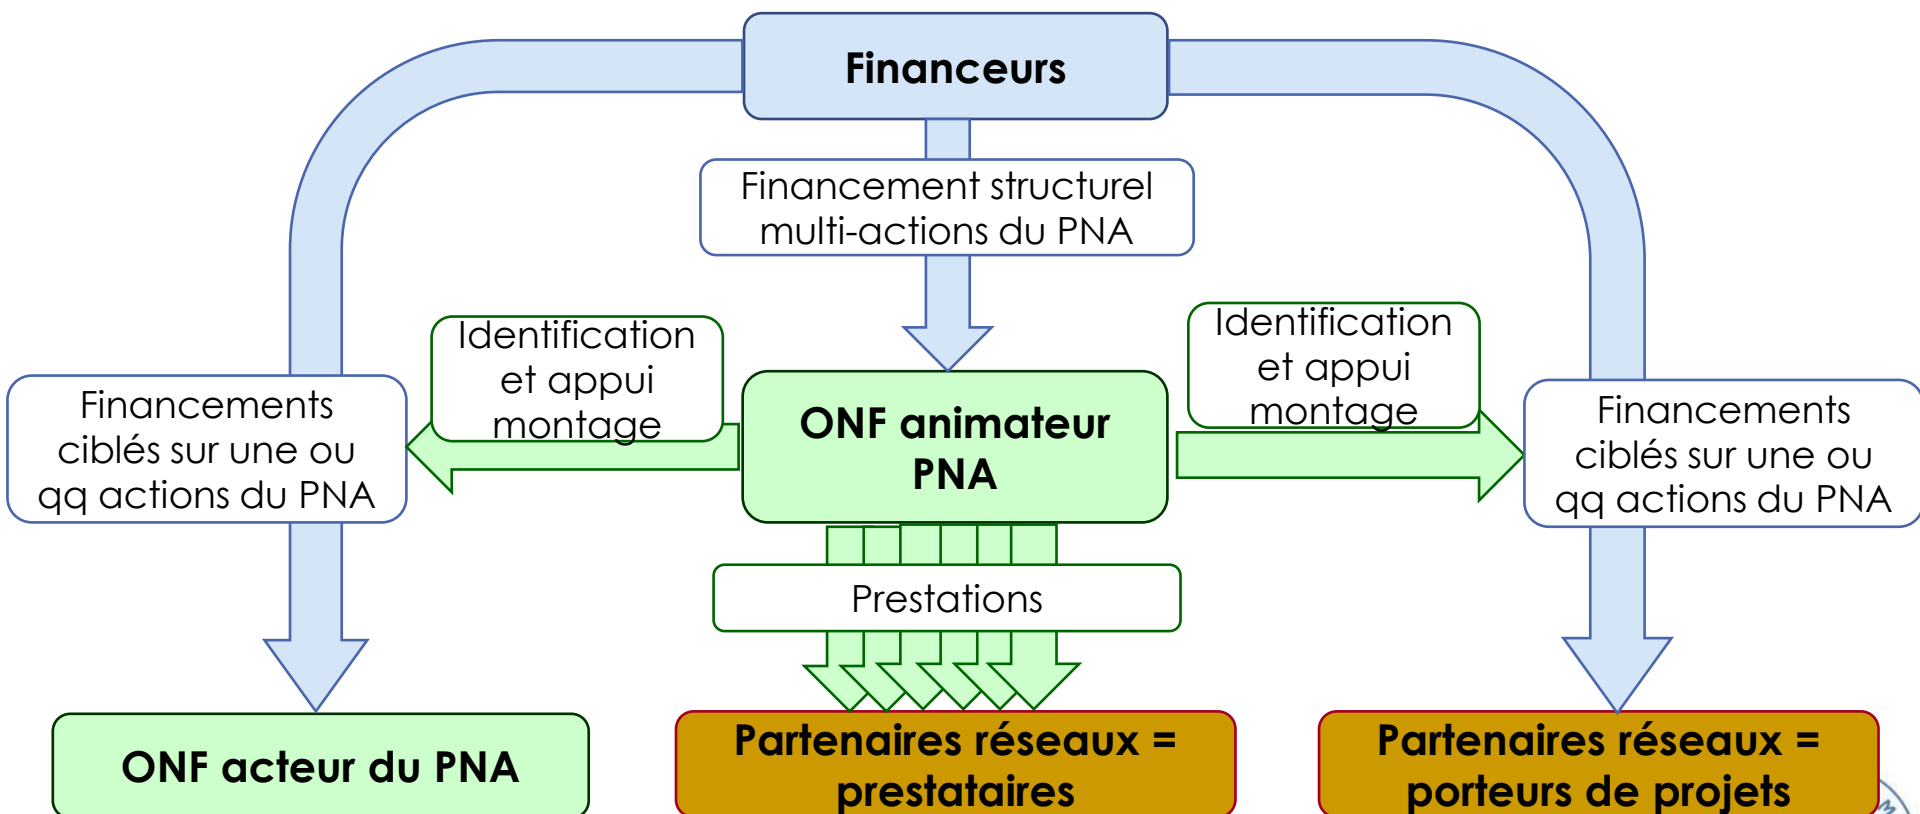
Financeurs

Financement structurel multi-actions du PNA

Identification et appui montage

ONF animateur PNA

Identification et appui montage

Financements ciblés sur une ou qq actions du PNA

Financements ciblés sur une ou qq actions du PNA

Prestations

ONF acteur du PNA

Partenaires réseaux = prestataires

Partenaires réseaux = porteurs de projets